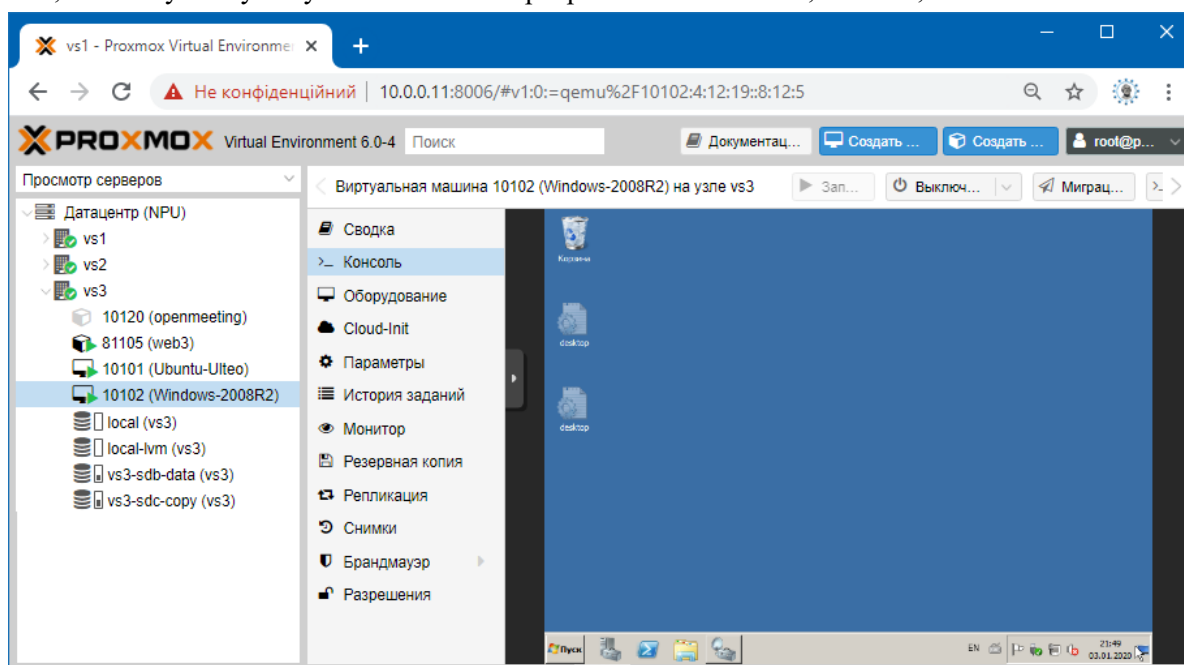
vs1 - Proxmox Virtual Environme ×
+
Не конфіденційний | 10.0.0.11:8006/#v1:0:=qemu%2F10102:4:12:19::8:12:5
PROXMOX Virtual Environment 6.0-4 Поиск
Документац... Создать ... Создать ... root@p...
Просмотр серверов
Датацентр (NPU)
vs1
vs2
vs3
10120 (openmeeting)
81105 (web3)
10101 (Ubuntu-Ulteo)
10102 (Windows-2008R2)
local (vs3)
local-lvm (vs3)
vs3-sdb-data (vs3)
vs3-sdc-copy (vs3)
Виртуальная машина 10102 (Windows-2008R2) на узле vs3
Зап...
Выключ...
Миграц...
Сводка
Консоль
Оборудование
Cloud-Init
Параметры
История заданий
Монитор
Резервная копия
Репликация
Снимки
Брандмауэр
Разрешения
Корзина
desktop
desktop
Пуск
EN
21:49
03.01.2020